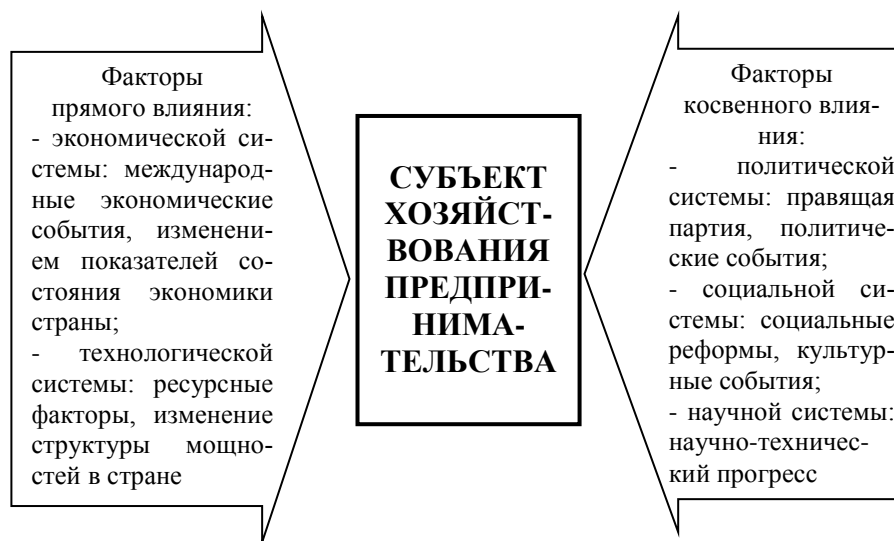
Факторы прямого влияния:
- экономической системы: международные экономические события, изменением показателей состояния экономики страны;
- технологической системы: ресурсные факторы, изменение структуры мощностей в стране

СУБЪЕКТ ХОЗЯЙСТВОВАНИЯ ПРЕДПРИНИМАТЕЛЬСТВА

Факторы косвенного влияния:
- политической системы: правящая партия, политические события;
- социальной системы: социальные реформы, культурные события;
- научной системы: научно-технический прогресс